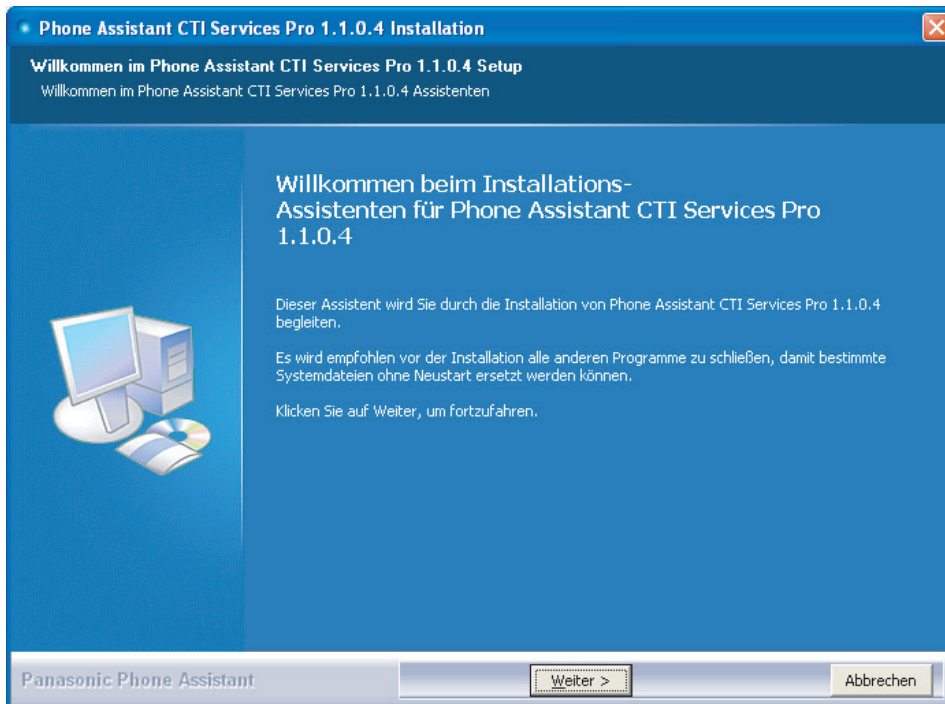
Phone Assistant CTI Services Pro 1.1.0.4 Installation

Willkommen im Phone Assistant CTI Services Pro 1.1.0.4 Setup
Willkommen im Phone Assistant CTI Services Pro 1.1.0.4 Assistenten

Willkommen beim Installations-Assistenten für Phone Assistant CTI Services Pro 1.1.0.4

Dieser Assistent wird Sie durch die Installation von Phone Assistant CTI Services Pro 1.1.0.4 begleiten.

Es wird empfohlen vor der Installation alle anderen Programme zu schließen, damit bestimmte Systemdateien ohne Neustart ersetzt werden können.

Klicken Sie auf Weiter, um fortzufahren.

Panasonic Phone Assistant

Weiter >

Abbrechen